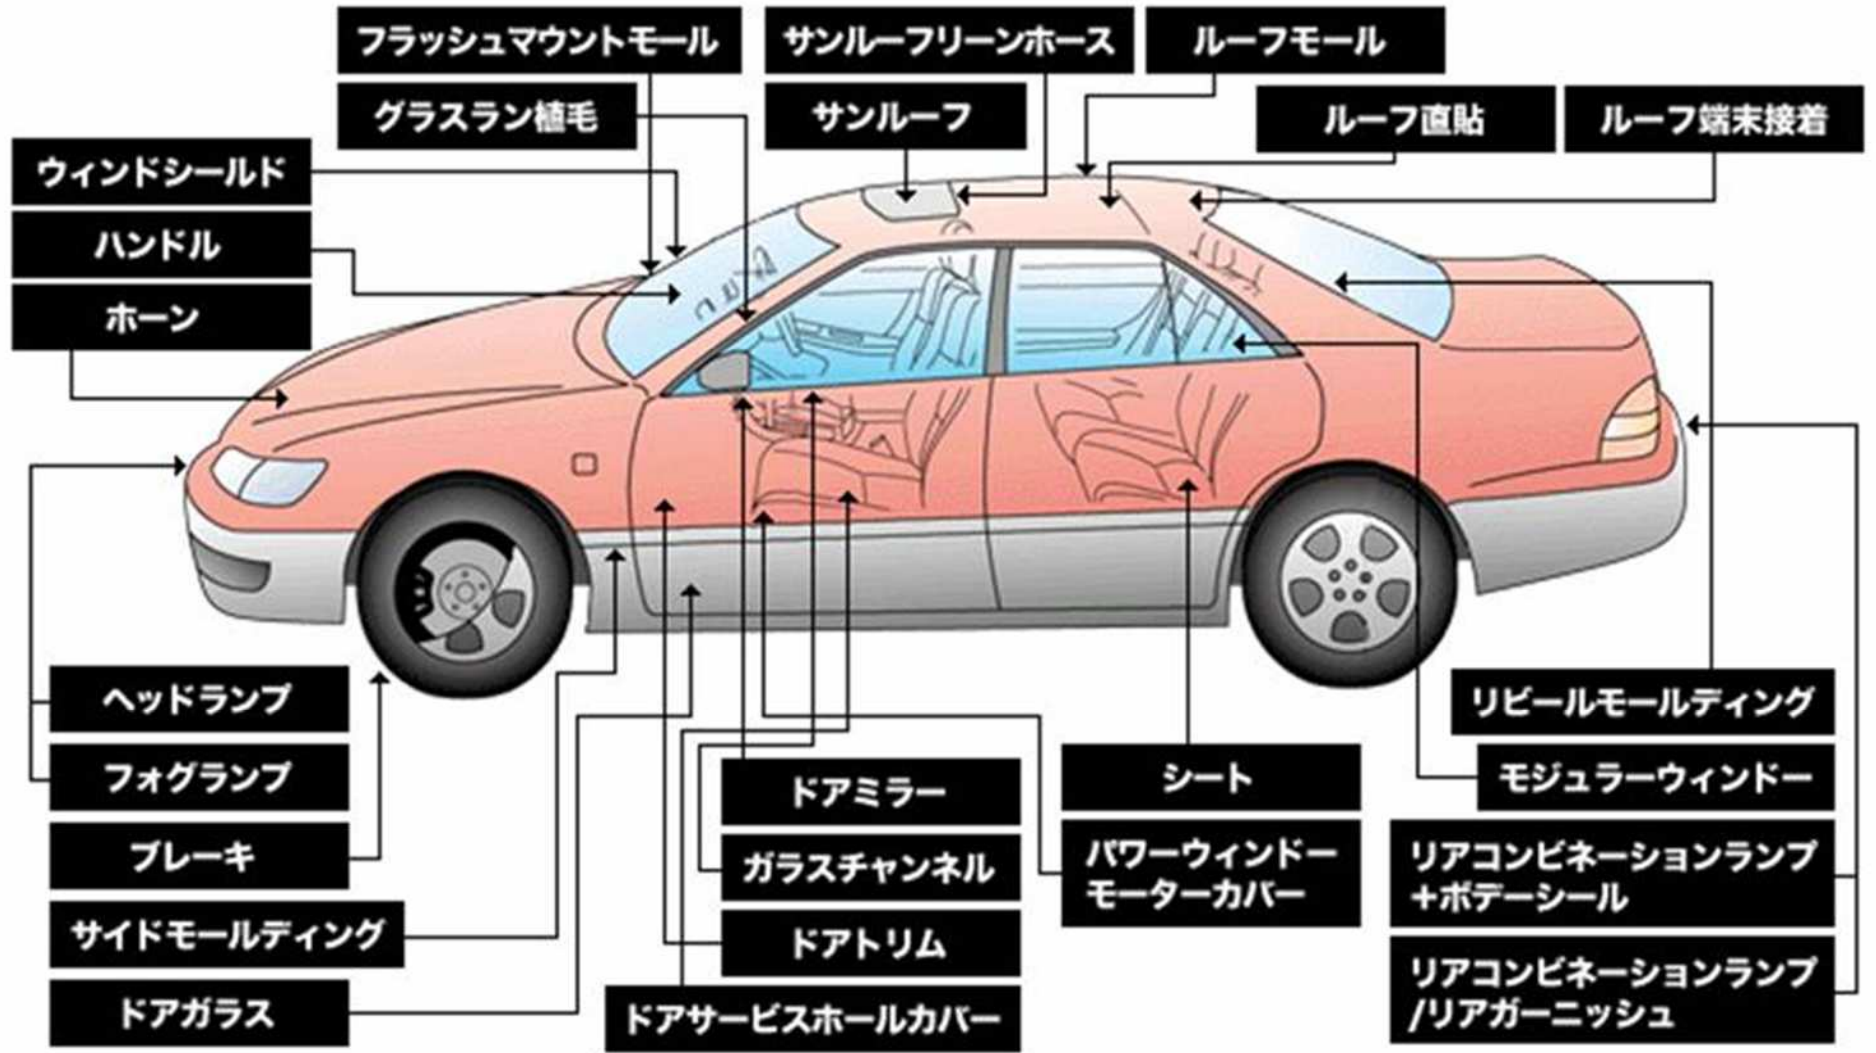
フラッシュマウントモール
サンルーフリーンホース
ルーフモール
グラスラン植毛
サンルーフ
ルーフ直貼
ルーフ端末接着
ウィンドシールド
ハンドル
ホーン
ヘッドランプ
フォグランプ
ブレーキ
サイドモールディング
ドアガラス
ドアミラー
ガラスチャンネル
ドアトリム
ドアサービスホールカバー
シート
パワーウィンドー
モーターカバー
リビールモールディング
モジュラーウィンドー
リアコンビネーションランプ
+ボデーシール
リアコンビネーションランプ
/リアガーニッシュ